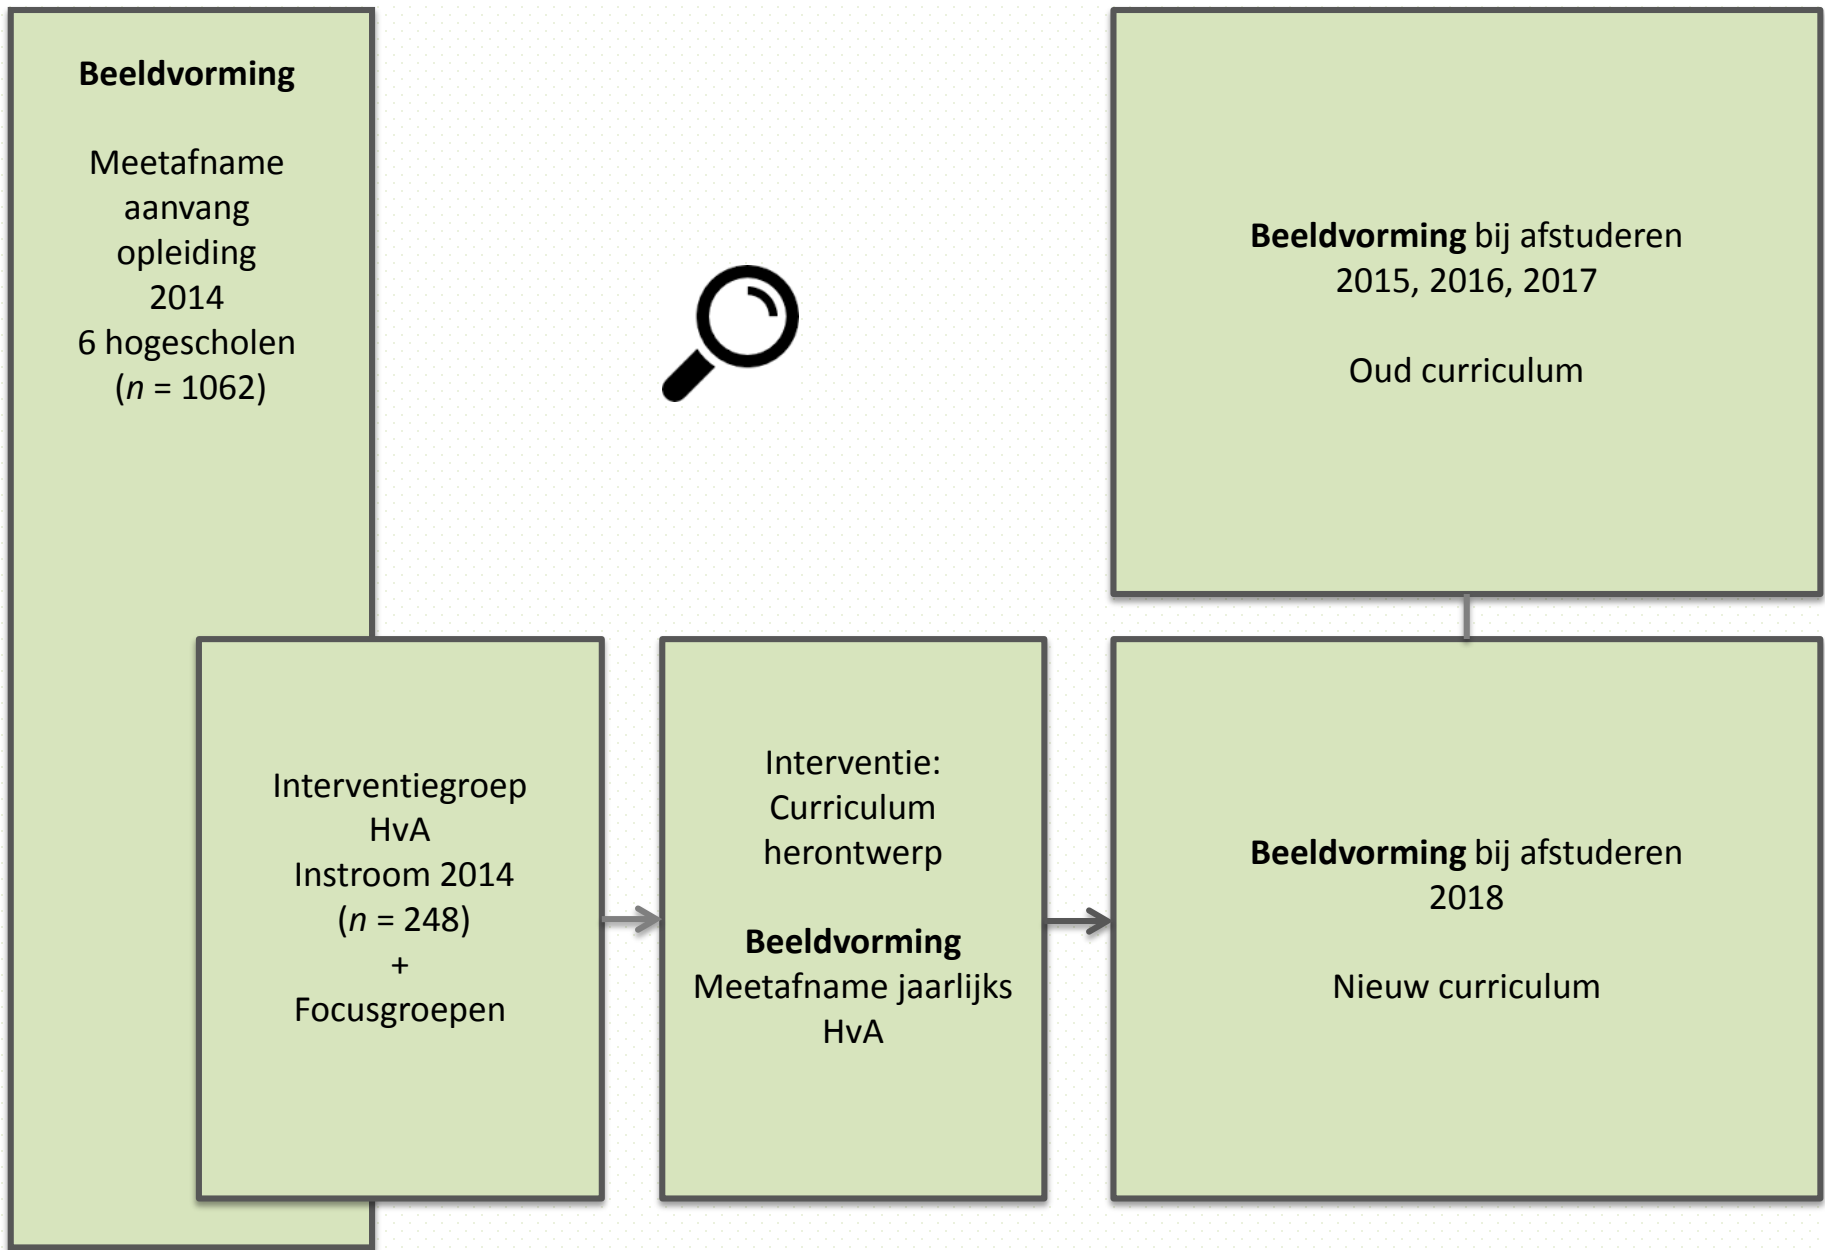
Beeldvorming

Meetafname aanvang opleiding 2014
6 hogescholen
($n$ = 1062)

Beeldvorming bij afstuderen 2015, 2016, 2017

Oud curriculum

Interventiegroep HvA
Instroom 2014
($n$ = 248)
+
Focusgroepen

Interventie:
Curriculum herontwerp

Beeldvorming
Meetafname jaarlijks HvA

Beeldvorming bij afstuderen 2018

Nieuw curriculum